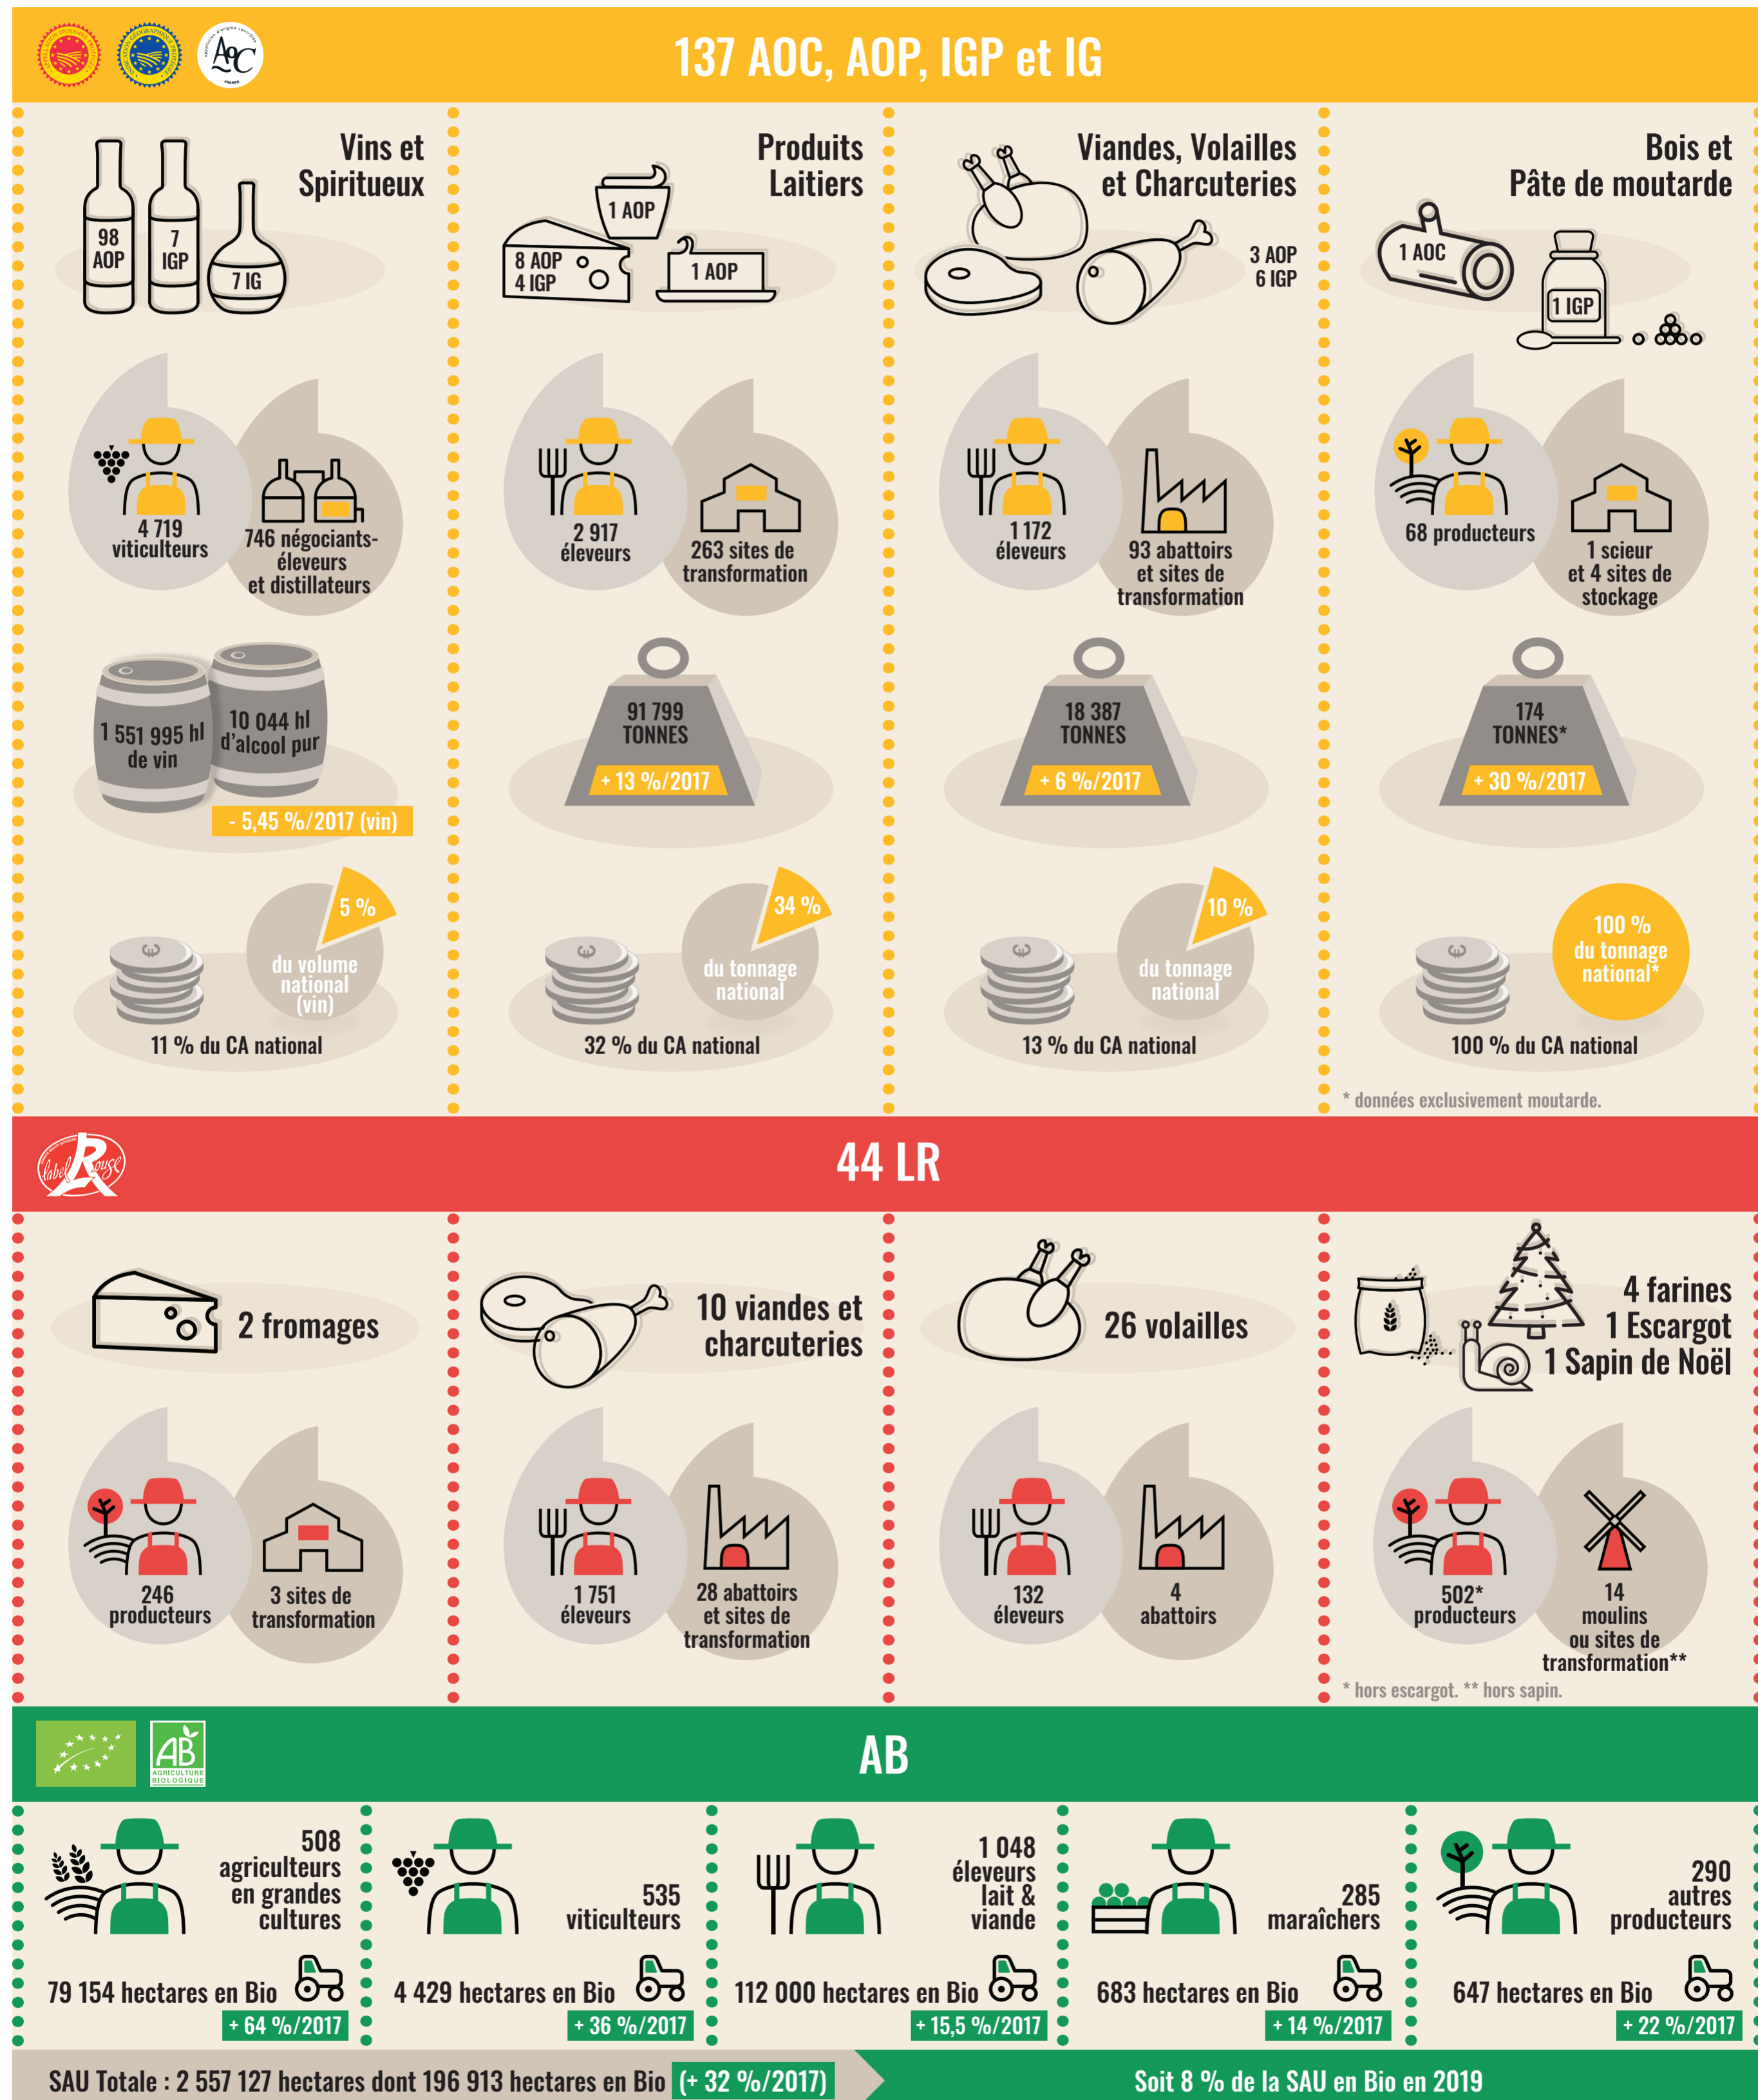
137 AOC, AOP, IGP et IG

Vins et Spiritueux

98 AOP
7 IGP
7 IG

4 719 viticulteurs
746 négociants-éleveurs et distillateurs

1 551 995 hl de vin
10 044 hl d'alcool pur
- 5,45 %/2017 (vin)

5 %
du volume national (vin)
11 % du CA national

Produits Laitiers

1 AOP
8 AOP
4 IGP
1 AOP

2 917 éleveurs
263 sites de transformation

91 799 TONNES
+ 13 %/2017

34 %
du tonnage national
32 % du CA national

Viandes, Volailles et Charcuteries

3 AOP
6 IGP

1 172 éleveurs
93 abattoirs et sites de transformation

18 387 TONNES
+ 6 %/2017

10 %
du tonnage national
13 % du CA national

Bois et Pâte de moutarde

1 AOC
1 IGP

68 producteurs
1 scieur et 4 sites de stockage

174 TONNES*
+ 30 %/2017

100 % du tonnage national*
100 % du CA national

* données exclusivement moutarde.

44 LR

2 fromages
246 producteurs
3 sites de transformation

10 viandes et charcuteries
1 751 éleveurs
28 abattoirs et sites de transformation

26 volailles
132 éleveurs
4 abattoirs

4 farines
1 Escargot
1 Sapin de Noël
502* producteurs
14 moulins ou sites de transformation**
* hors escargot. ** hors sapin.

AB

508 agriculteurs en grandes cultures
79 154 hectares en Bio
+ 64 %/2017

535 viticulteurs
4 429 hectares en Bio
+ 36 %/2017

1 048 éleveurs lait & viande
112 000 hectares en Bio
+ 15,5 %/2017

285 maraîchers
683 hectares en Bio
+ 14 %/2017

290 autres producteurs
647 hectares en Bio
+ 22 %/2017

SAU Totale : 2 557 127 hectares dont 196 913 hectares en Bio (+ 32 %/2017)
Soit 8 % de la SAU en Bio en 2019